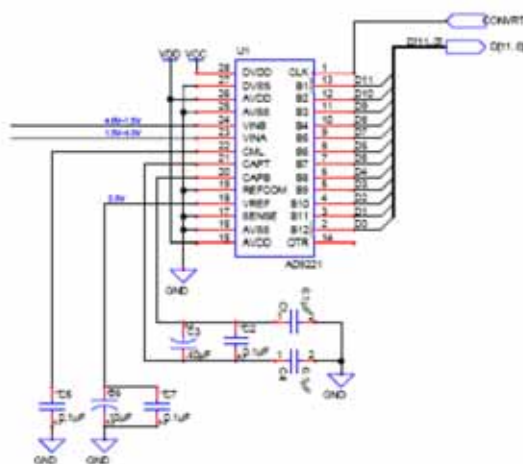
CONVRT
D[11..0]
D[11..0]
VDD VCC
U1
28 DVDD
27 DVSS
26 AVDD
25 AVSS
24 VINB
23 VINA
22 CML
21 CAPT
20 CAPB
19 REFCOM
18 VREF
17 SENSE
16 AVSS
15 AVDD
CLK 1
B1 2
B2 3
B3 4
B4 5
B5 6
B6 7
B7 8
B8 9
B9 10
B10 11
B11 12
B12 13
OTR 14
D11
D10
D9
D8
D7
D6
D5
D4
D3
D2
D1
D0
AD9221
2.0V-1.0V
1.0V-3.0V
2.0V
GND
C3
10μF
C2
0.1μF
C1
0.1μF
C4
0.1μF
GND
C6
0.1μF
C5
10μF
C7
0.1μF
GND
GND